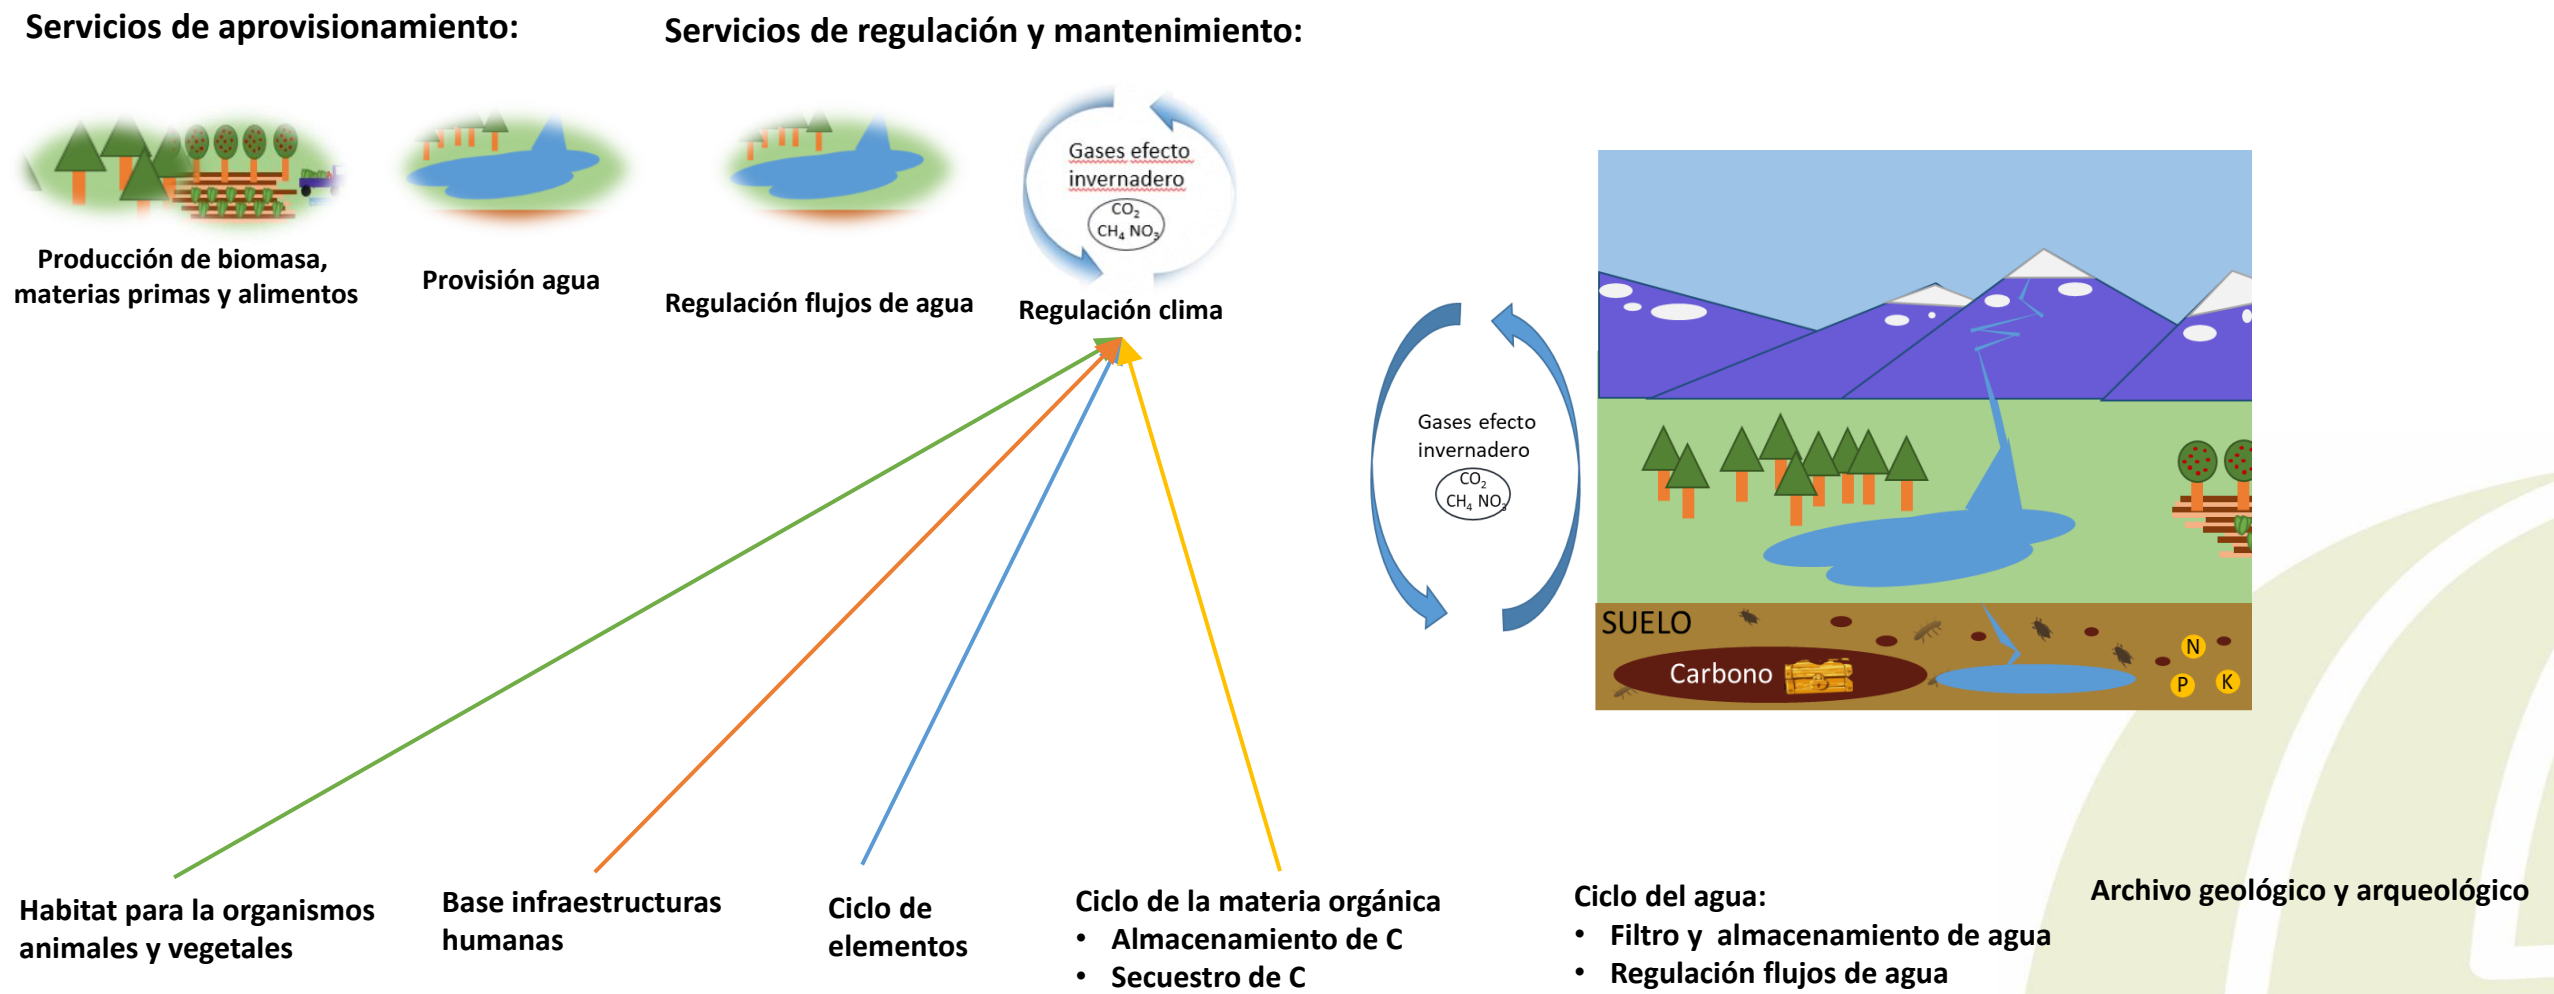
Servicios de aprovisionamiento:

Servicios de regulación y mantenimiento:

Gases efecto invernadero
$CO_2$
$CH_4$ $NO_3$

Producción de biomasa, materias primas y alimentos

Provisión agua

Regulación flujos de agua

Regulación clima

Gases efecto invernadero
$CO_2$
$CH_4$ $NO_3$

SUELO

Carbono

N

P

K

Habitat para la organismos animales y vegetales

Base infraestructuras humanas

Ciclo de elementos

Ciclo de la materia orgánica
• Almacenamiento de C
• Secuestro de C

Ciclo del agua:
• Filtro y almacenamiento de agua
• Regulación flujos de agua

Archivo geológico y arqueológico